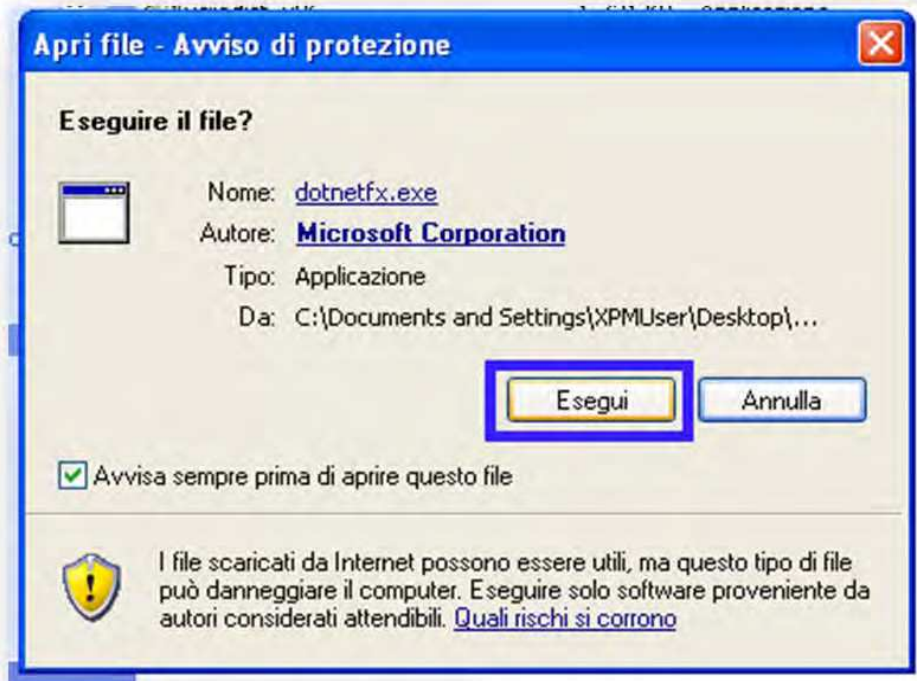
Apri file - Avviso di protezione

Eseguire il file?

Nome: dotnetfx.exe
Autore: Microsoft Corporation
Tipo: Applicazione
Da: C:\Documents and Settings\XPMUser\Desktop\...

Esegui Annulla

Avvisa sempre prima di aprire questo file

I file scaricati da Internet possono essere utili, ma questo tipo di file può danneggiare il computer. Eseguire solo software proveniente da autori considerati attendibili. Quali rischi si corrono